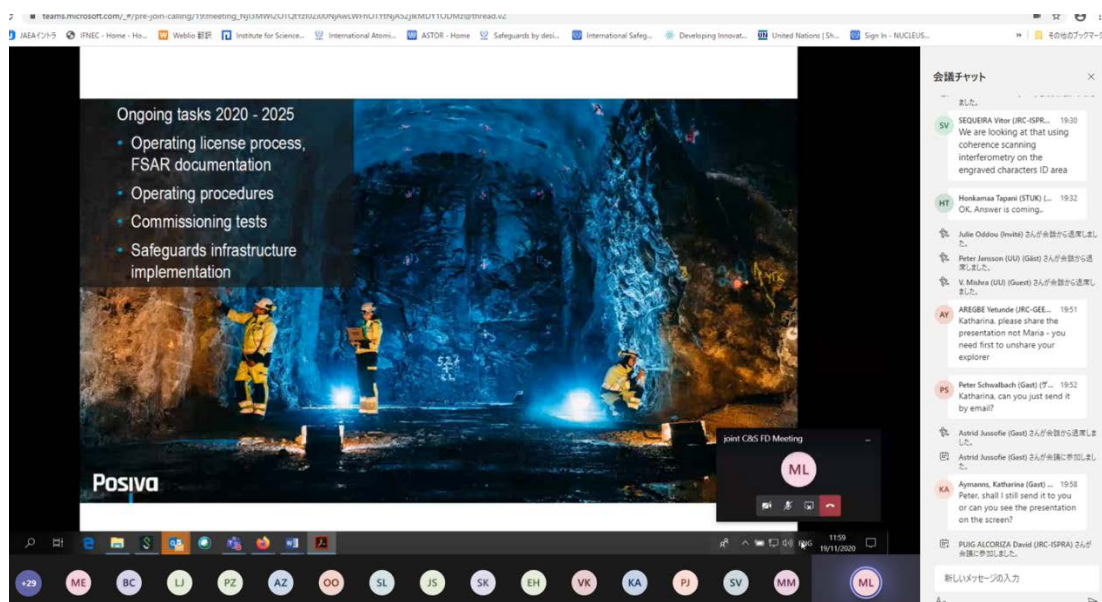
teams.microsoft.com/_#/pre-join-calling/19:meeting_NjI3MWI2OTQtYzI0Zi00NjAwLWFhOTYtNjA5ZjkMDYTODMz@thread.v2

JAEAイントラ IFNEC - Home - Ho... Weblio 辞書 Institute for Science... International Atomi... ASTOR - Home Safeguards by desi... International Safeg... Developing Innovat... United Nations | Sh... Sign In - NUCLEUS... その他のブックマーク

Ongoing tasks 2020 - 2025
• Operating license process, FSAR documentation
• Operating procedures
• Commissioning tests
• Safeguards infrastructure implementation

Posiva

joint C&S FD Meeting
ML

11:59
19/11/2020

+29 ME BC LJ PZ AZ OO SL JS SK EH VK KA PJ SV MM ML

会議チャット

ました。

SV SEQUEIRA Vitor (JRC-ISPR... 19:30
We are looking at that using coherence scanning interferometry on the engraved characters ID area

HT Honkamaa Tapani (STUK) (... 19:32
OK. Answer is coming..

Julie Oddou (Invité) さんが会議から退席しました。

Peter Jansson (UU) (Gäst) さんが会議から退席しました。

V. Mishra (UU) (Guest) さんが会議から退席しました。

AY AREGBE Yetunde (JRC-GEE... 19:51
Katharina, please share the presentation not Maria - you need first to unshare your explorer

PS Peter Schwalbach (Gast) (ゲ... 19:52
Katharina, can you just send it by email?

Astrid Jussofie (Gast) さんが会議から退席しました。

Astrid Jussofie (Gast) さんが会議に参加しました。

KA Aymanns, Katharina (Gast) ... 19:58
Peter, shall I still send it to you or can you see the presentation on the screen?

PUIG ALCORIZA David (JRC-ISPRA) さんが会議に参加しました。

新しいメッセージの入力